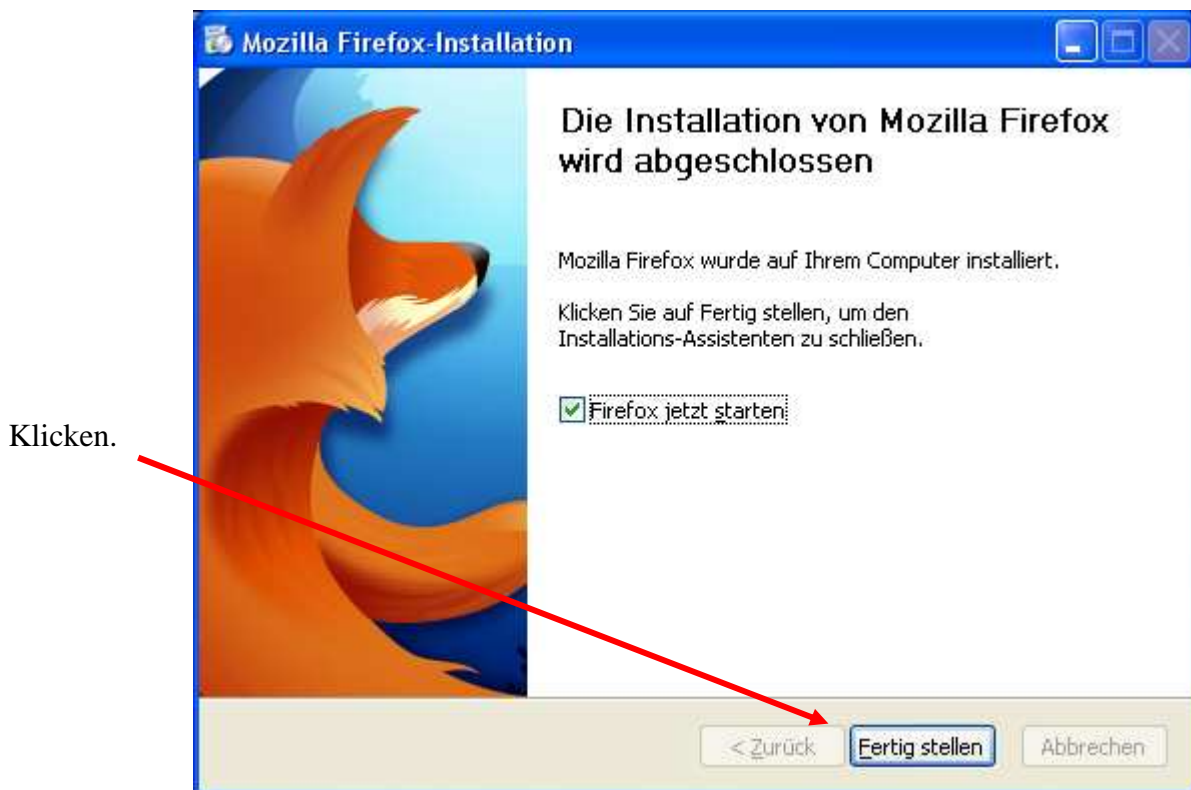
Mozilla Firefox-Installation

Die Installation von Mozilla Firefox wird abgeschlossen

Mozilla Firefox wurde auf Ihrem Computer installiert.

Klicken Sie auf Fertig stellen, um den Installations-Assistenten zu schließen.

Firefox jetzt starten

Klicken.

< Zurück

Fertig stellen

Abbrechen